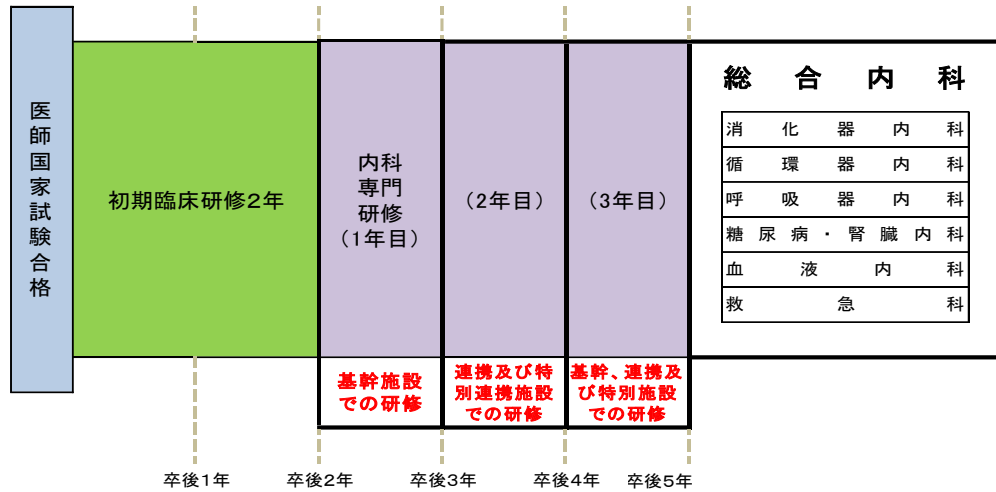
医師国家試験合格

初期臨床研修2年

内科専門研修（1年目）

（2年目）

（3年目）

総合内科

| 消化器内科 |
|---|
| 循環器内科 |
| 呼吸器内科 |
| 糖尿病・腎臓内科 |
| 血液内科 |
| 救急科 |

基幹施設での研修

連携及び特別連携施設での研修

基幹、連携及び特別施設での研修

卒後1年
卒後2年
卒後3年
卒後4年
卒後5年